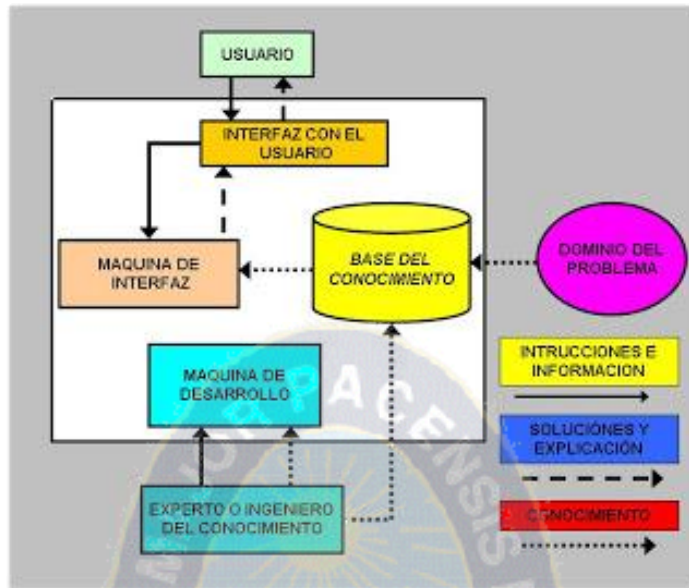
USUARIO

INTERFAZ CON EL USUARIO

MAQUINA DE INTERFAZ

BASE DEL CONOCIMIENTO

DOMINIO DEL PROBLEMA

MAQUINA DE DESARROLLO

INTRUCCIONES E INFORMACION

SOLUCIONES Y EXPLICACION

EXPERTO O INGENIERO DEL CONOCIMIENTO

CONOCIMIENTO